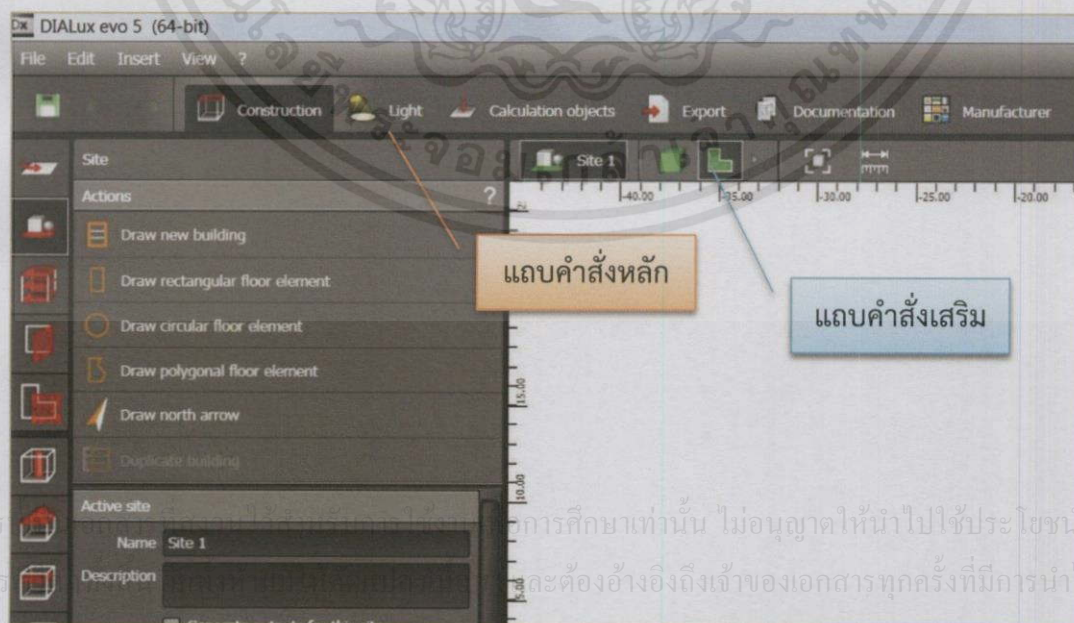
DIALux evo 5 (64-bit)

File Edit Insert View ?

Construction Light Calculation objects Export Documentation Manufacturer

Site

Actions ?

Draw new building

Draw rectangular floor element

Draw circular floor element

Draw polygonal floor element

Draw north arrow

Duplicate building

Active site

Name Site 1

Description

Site 1

-40.00 -35.00 -30.00 -25.00 -20.00

15.00

10.00

5.00

แถบคำสั่งหลัก

แถบคำสั่งเสริม

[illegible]การศึกษาเท่านั้น ไม่อนุญาตให้นำไปใช้ประโยชน์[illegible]

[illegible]และต้องอ้างอิงถึงเจ้าของเอกสารทุกครั้งที่มีการนำ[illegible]